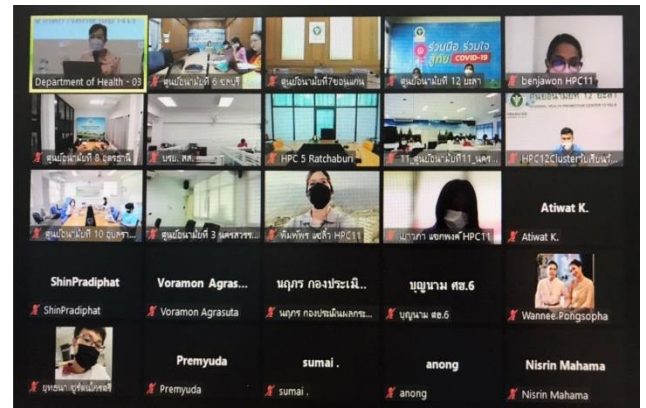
Department of Health - 03
ศูนย์อนามัยที่ 6 ชลบุรี
ศูนย์อนามัยที่ 7ขอนแก่น
ร่วมมือ ร่วมใจ สู้ภัย COVID-19
ศูนย์อนามัยที่ 12 ยะลา
benjawon HPC11
ศูนย์อนามัยที่ 8 อุดรธานี
บริม. สส.
HPC 5 Ratchaburi
11_ศูนย์อนามัยที่11 นคร...
HPC12Clusterวัยเรียนวั...
ศูนย์อนามัยที่ 10 อุบลรา...
ศูนย์อนามัยที่ 3 นครสวรร...
พิมพ์พร ขจรัส HPC11
นภาภา แยกพงศ์ HPC11
Atiwat K.
Atiwat K.
ShinPradiphat
ShinPradiphat
Voramon Agras...
Voramon Agrasuta
นฤภร กองประเมิ...
นฤภร กองประเมินผลกระ...
บุญนาม ศอ.6
บุญนาม ศอ.6
Wannee Pongsopha
ยุทธนา ภูรีพนิตย์พร
Premyuda
Premyuda
sumai .
sumai .
anong
anong
Nisrin Mahama
Nisrin Mahama